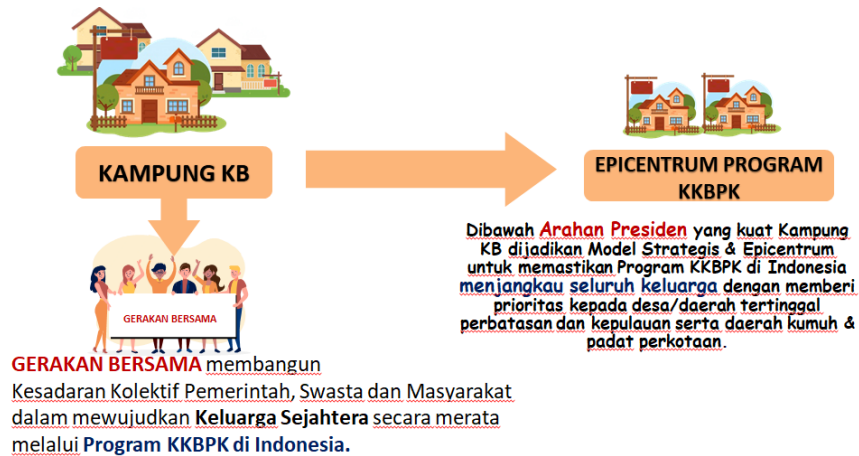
KAMPUNG KB

EPICENTRUM PROGRAM KKBPK

GERAKAN BERSAMA

Dibawah Arahan Presiden yang kuat Kampung KB dijadikan Model Strategis & Epicentrum untuk memastikan Program KKBPK di Indonesia menjangkau seluruh keluarga dengan memberi prioritas kepada desa/daerah tertinggal perbatasan dan kepulauan serta daerah kumuh & padat perkotaan.

GERAKAN BERSAMA membangun Kesadaran Kolektif Pemerintah, Swasta dan Masyarakat dalam mewujudkan Keluarga Sejahtera secara merata melalui Program KKBPK di Indonesia.